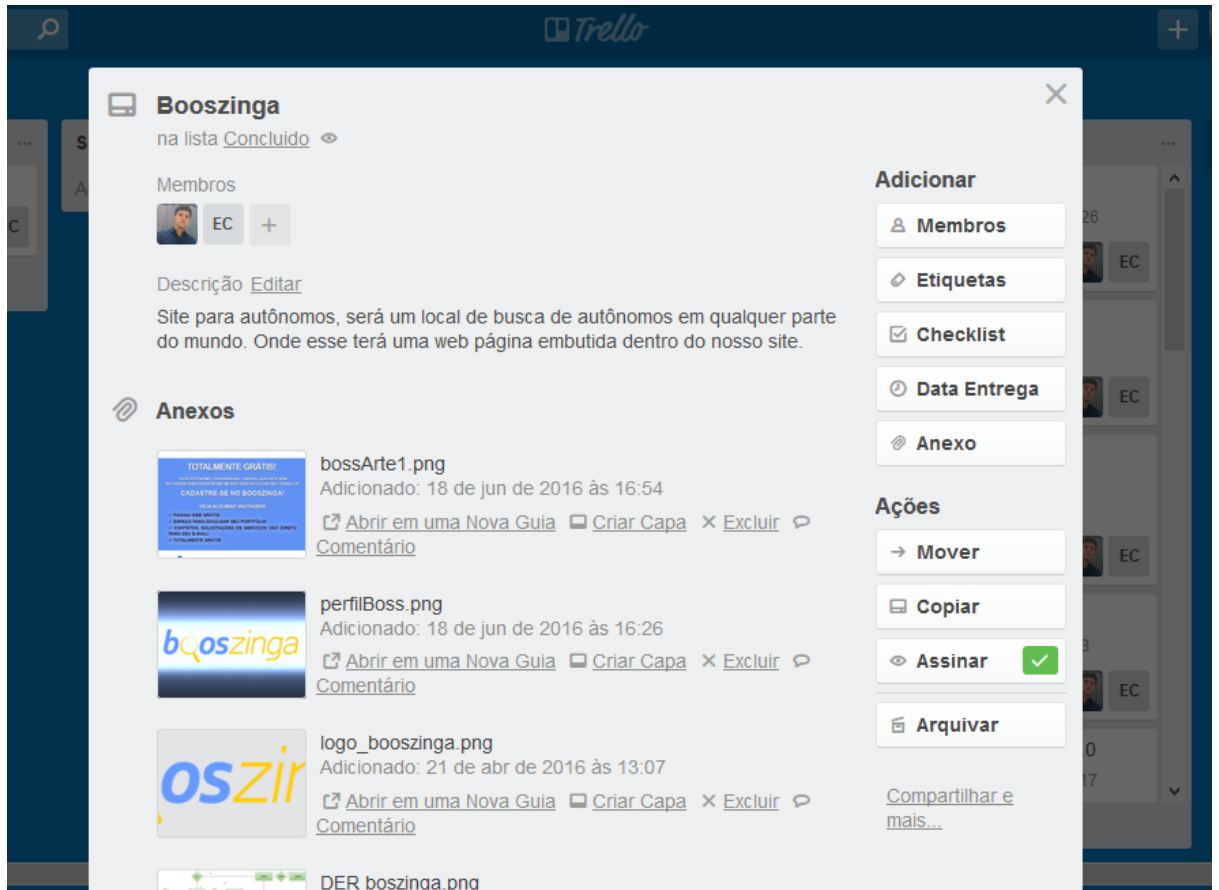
Trello

Booszinga
na lista Concluido

Membros
EC +

Descrição Editar
Site para autônomos, será um local de busca de autônomos em qualquer parte do mundo. Onde esse terá uma web página embutida dentro do nosso site.

Anexos

TOTALMENTE GRÁTIS!
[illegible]
CADASTRE-SE NO BOOSZINGA!
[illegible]

bossArte1.png
Adicionado: 18 de jun de 2016 às 16:54
Abrir em uma Nova Guia Criar Capa Excluir Comentário

booszinga

perfilBoss.png
Adicionado: 18 de jun de 2016 às 16:26
Abrir em uma Nova Guia Criar Capa Excluir Comentário

oszir

logo_booszinga.png
Adicionado: 21 de abr de 2016 às 13:07
Abrir em uma Nova Guia Criar Capa Excluir Comentário

DER boszinga.png

Adicionar
Membros
Etiquetas
Checklist
Data Entrega
Anexo

Ações
Mover
Copiar
Assinar
Arquivar

Compartilhar e mais...

EC
EC
EC
EC
26